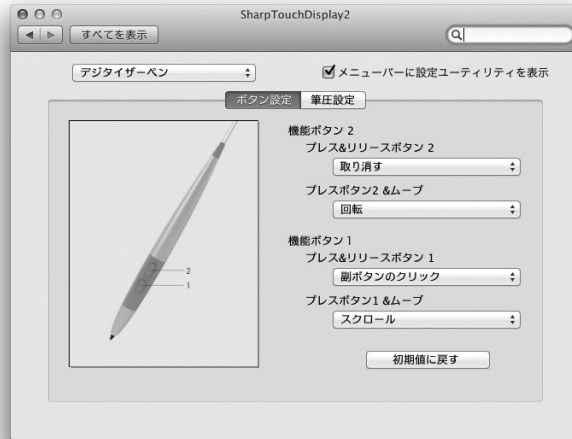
SharpTouchDisplay2

すべてを表示

デジタイザーペン

メニューバーに設定ユーティリティを表示

ボタン設定
筆圧設定

2
1

機能ボタン 2
プレス&リリースボタン 2
取り消す
プレスボタン2 &ムーブ
回転

機能ボタン 1
プレス&リリースボタン 1
副ボタンのクリック
プレスボタン1 &ムーブ
スクロール

初期値に戻す